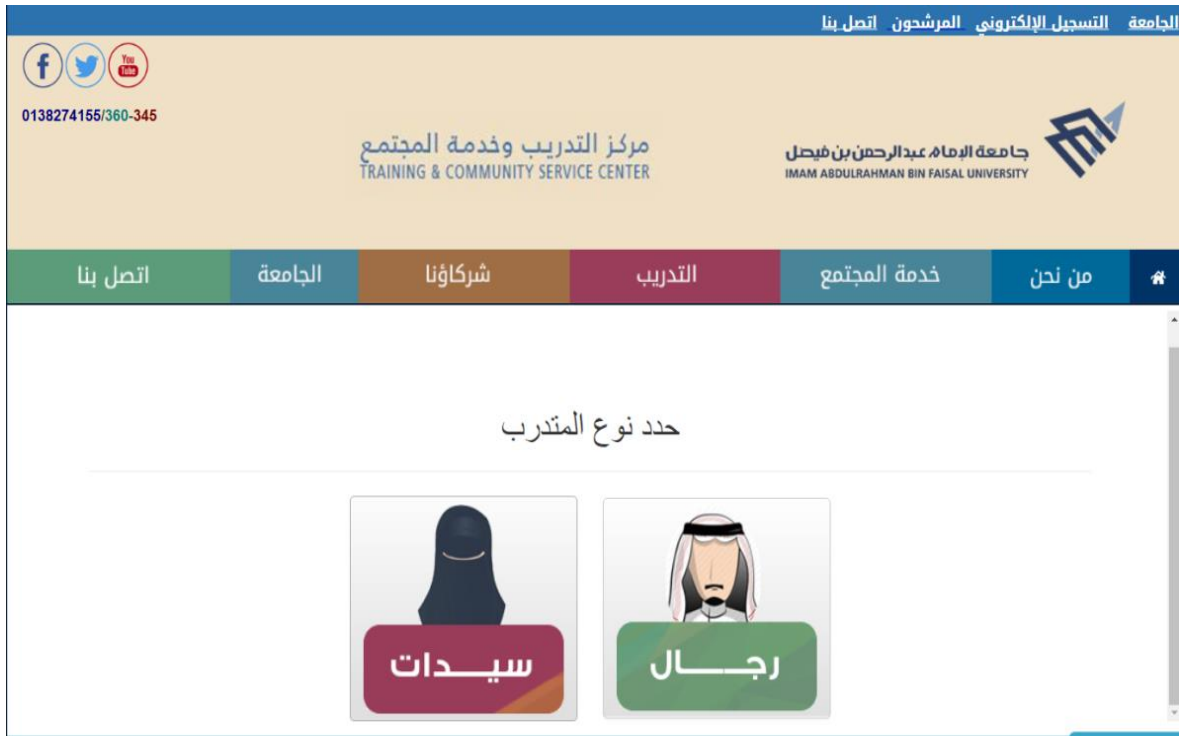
الجامعة التسجيل الإلكتروني المرشحون اتصل بنا

You Tube

0138274155/360-345

جامعة الإمام عبدالرحمن بن فيصل
IMAM ABDULRAHMAN BIN FAISAL UNIVERSITY

مركز التدريب وخدمة المجتمع
TRAINING & COMMUNITY SERVICE CENTER

من نحن خدمة المجتمع التدريب شركاؤنا الجامعة اتصل بنا

حدد نوع المتدرب

رجـــــال

سيـــدات